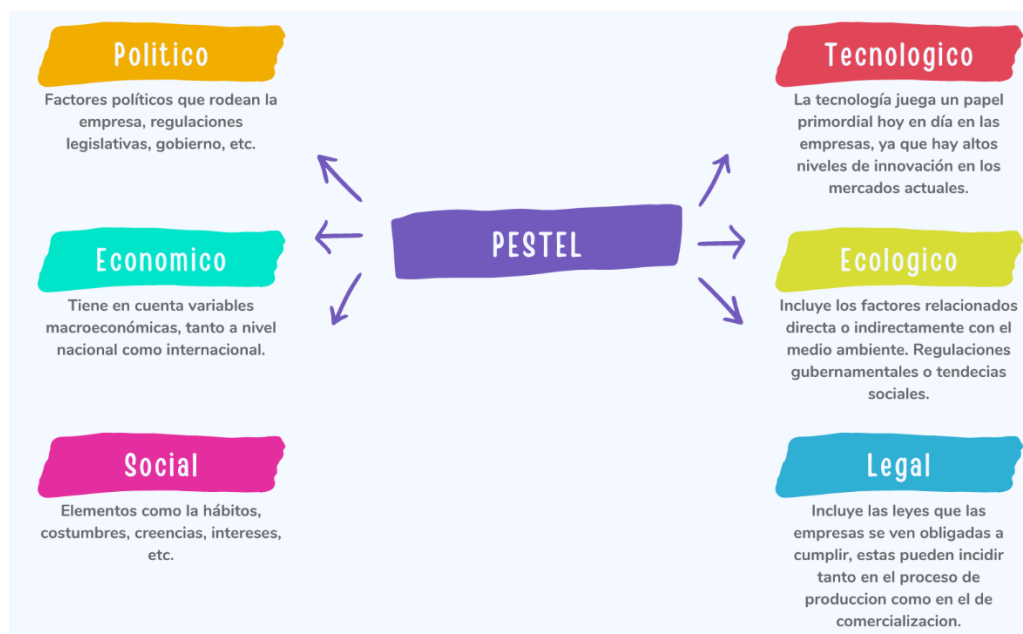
Politico

Factores políticos que rodean la empresa, regulaciones legislativas, gobierno, etc.

Economico

Tiene en cuenta variables macroeconómicas, tanto a nivel nacional como internacional.

Social

Elementos como la hábitos, costumbres, creencias, intereses, etc.

PESTEL

Tecnologico

La tecnología juega un papel primordial hoy en día en las empresas, ya que hay altos niveles de innovación en los mercados actuales.

Ecologico

Incluye los factores relacionados directa o indirectamente con el medio ambiente. Regulaciones gubernamentales o tendecias sociales.

Legal

Incluye las leyes que las empresas se ven obligadas a cumplir, estas pueden incidir tanto en el proceso de produccion como en el de comercializacion.